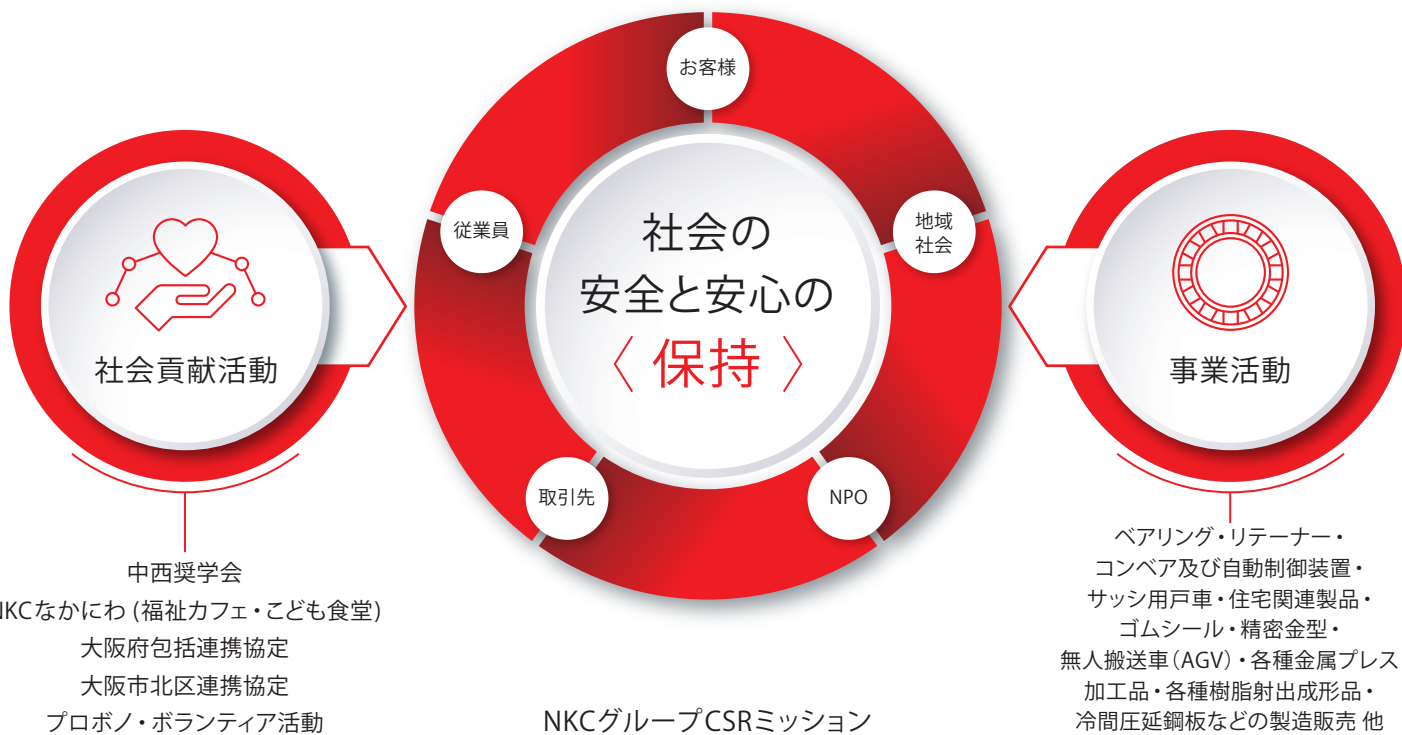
社会貢献活動

中西奨学会
IKCなかにわ (福祉カフェ・こども食堂)
大阪府包括連携協定
大阪市北区連携協定
プロボノ・ボランティア活動

お客様

従業員

地域
社会

社会の
安全と安心の
〈 保持 〉

取引先

NPO

NKCグループCSRミッション

事業活動

ベアリング・リテーナー・
コンベア及び自動制御装置・
サッシ用戸車・住宅関連製品・
ゴムシール・精密金型・
無人搬送車（AGV）・各種金属プレス
加工品・各種樹脂射出成形品・
冷間圧延鋼板などの製造販売 他